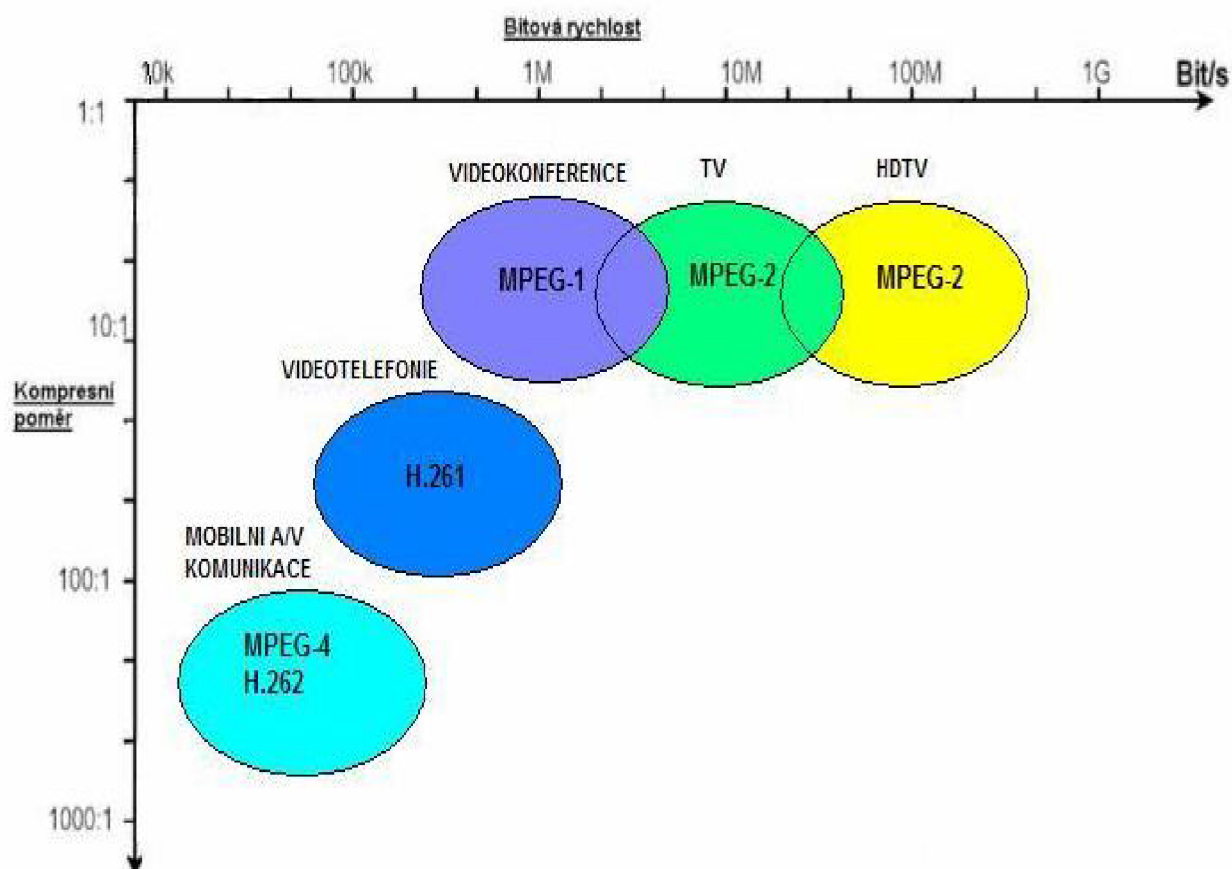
Bitová rychlost

10k 100k 1M 10M 100M 1G Bit/s

1:1

10:1

100:1

1000:1

Kompresní poměr

VIDEOKONFERENCE

TV

HDTV

MPEG-1

MPEG-2

MPEG-2

VIDEOTELEFONIE

H.261

MOBILNI A/V KOMUNIKACE

MPEG-4
H.262